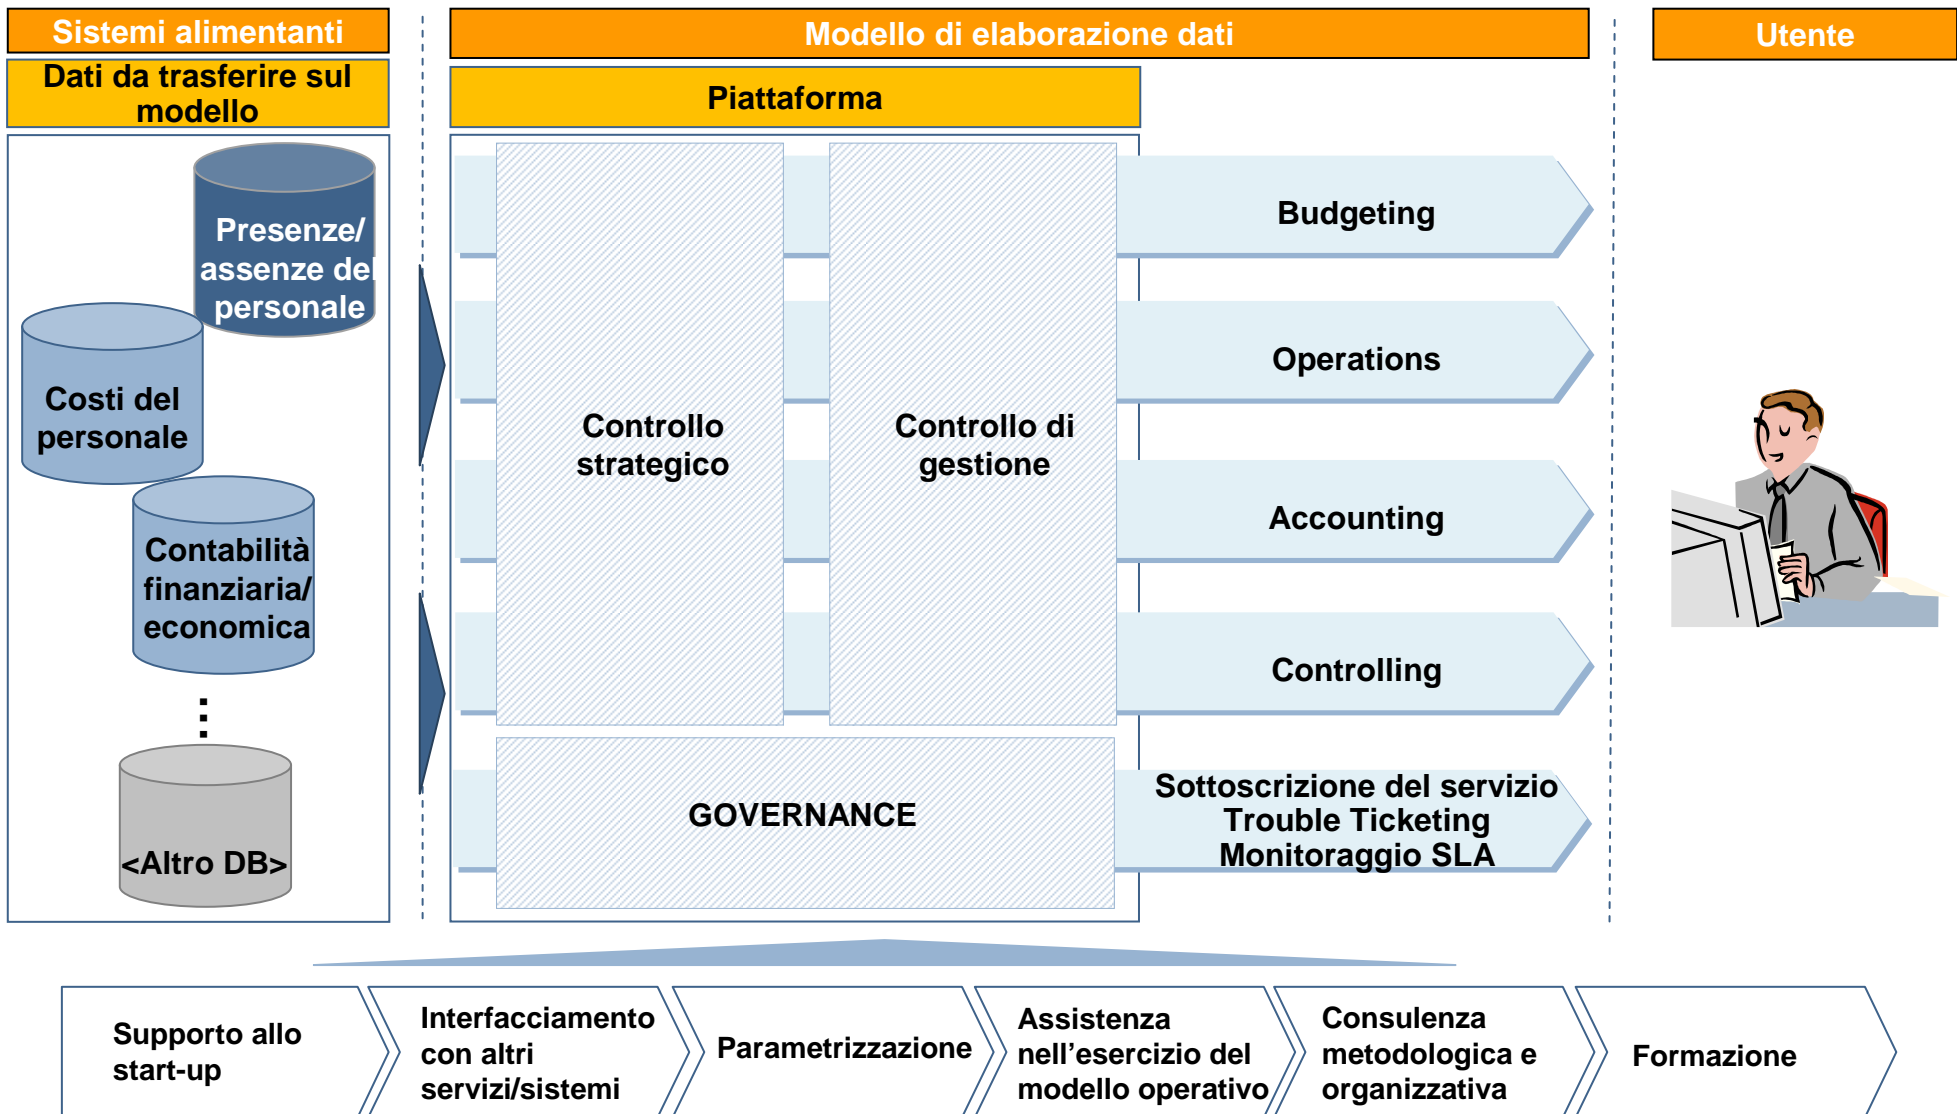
Sistemi alimentanti

Dati da trasferire sul modello

Presenze/ assenze del personale

Costi del personale

Contabilità finanziaria/ economica

<Altro DB>

Modello di elaborazione dati

Piattaforma

Controllo strategico

Controllo di gestione

GOVERNANCE

Budgeting

Operations

Accounting

Controlling

Sottoscrizione del servizio
Trouble Ticketing
Monitoraggio SLA

Utente

Supporto allo start-up

Interfacciamento con altri servizi/sistemi

Parametrizzazione

Assistenza nell'esercizio del modello operativo

Consulenza metodologica e organizzativa

Formazione